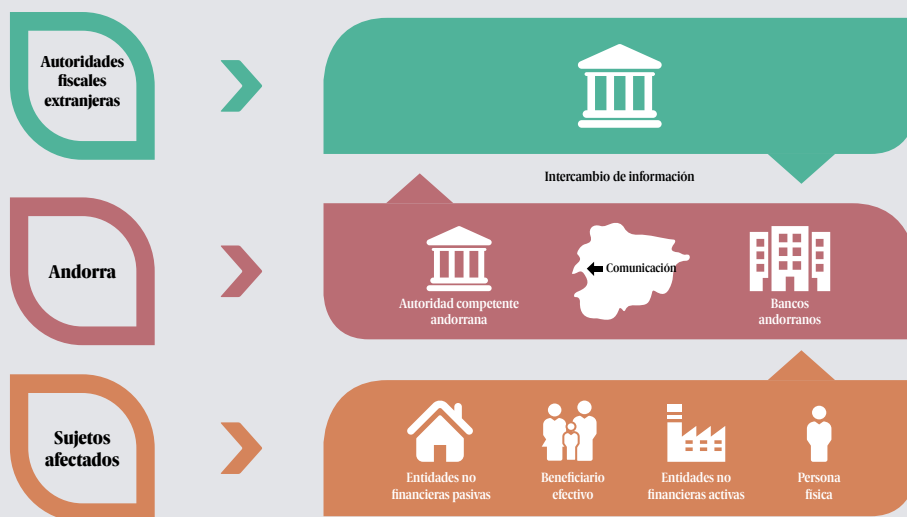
Autoridades fiscales extranjeras

Intercambio de información

Andorra

Comunicación

Autoridad competente andorrana

Bancos andorranos

Sujetos afectados

Entidades no financieras pasivas

Beneficiario efectivo

Entidades no financieras activas

Persona física